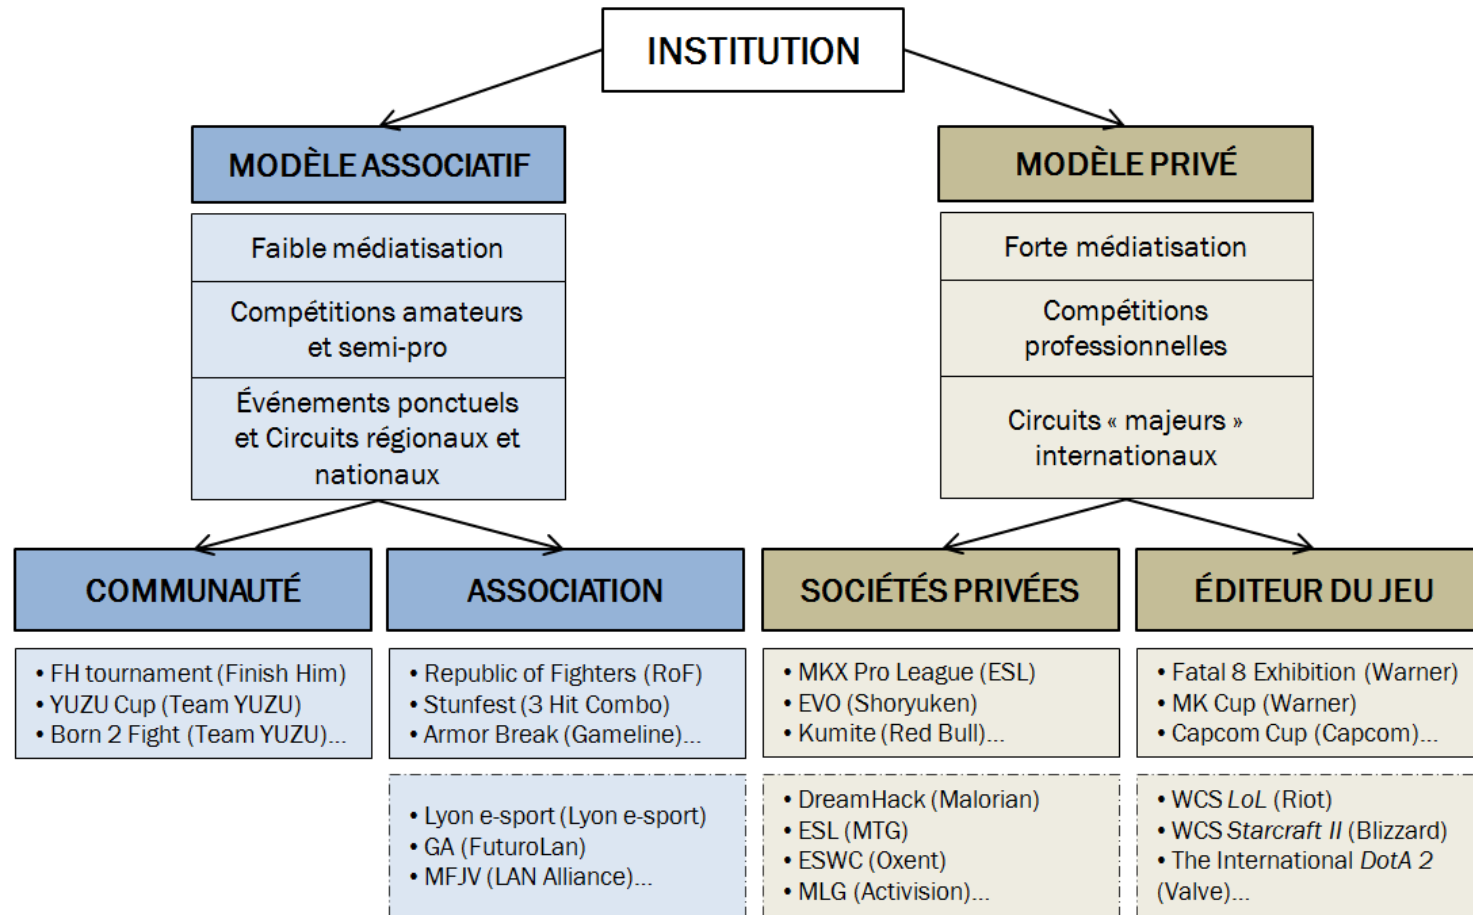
INSTITUTION

MODÈLE ASSOCIATIF

Faible médiatisation

Compétitions amateurs et semi-pro

Événements ponctuels et Circuits régionaux et nationaux

MODÈLE PRIVÉ

Forte médiatisation

Compétitions professionnelles

Circuits « majeurs » internationaux

COMMUNAUTÉ

• FH tournament (Finish Him)
• YUZU Cup (Team YUZU)
• Born 2 Fight (Team YUZU)...

ASSOCIATION

• Republic of Fighters (RoF)
• Stunfest (3 Hit Combo)
• Armor Break (Gameline)...

• Lyon e-sport (Lyon e-sport)
• GA (FuturoLan)
• MFJV (LAN Alliance)...

SOCIÉTÉS PRIVÉES

• MKX Pro League (ESL)
• EVO (Shoryuken)
• Kumite (Red Bull)...

• DreamHack (Malorian)
• ESL (MTG)
• ESWC (Oxent)
• MLG (Activision)...

ÉDITEUR DU JEU

• Fatal 8 Exhibition (Warner)
• MK Cup (Warner)
• Capcom Cup (Capcom)...

• WCS LoL (Riot)
• WCS Starcraft II (Blizzard)
• The International DotA 2 (Valve)...